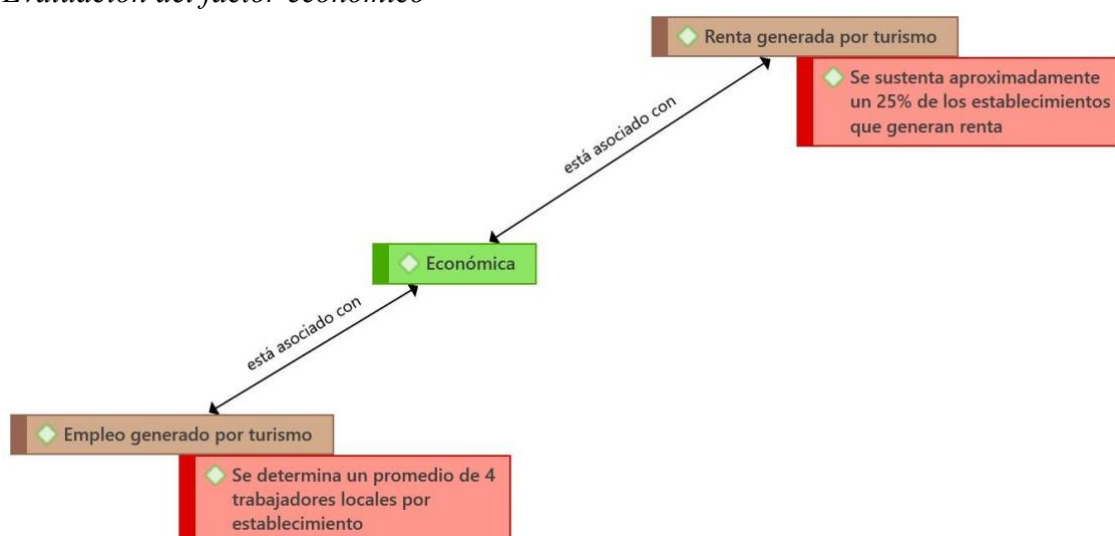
Evaluación del factor económico

Renta generada por turismo

Se sustenta aproximadamente un 25% de los establecimientos que generan renta

está asociado con

Económica

está asociado con

Empleo generado por turismo

Se determina un promedio de 4 trabajadores locales por establecimiento